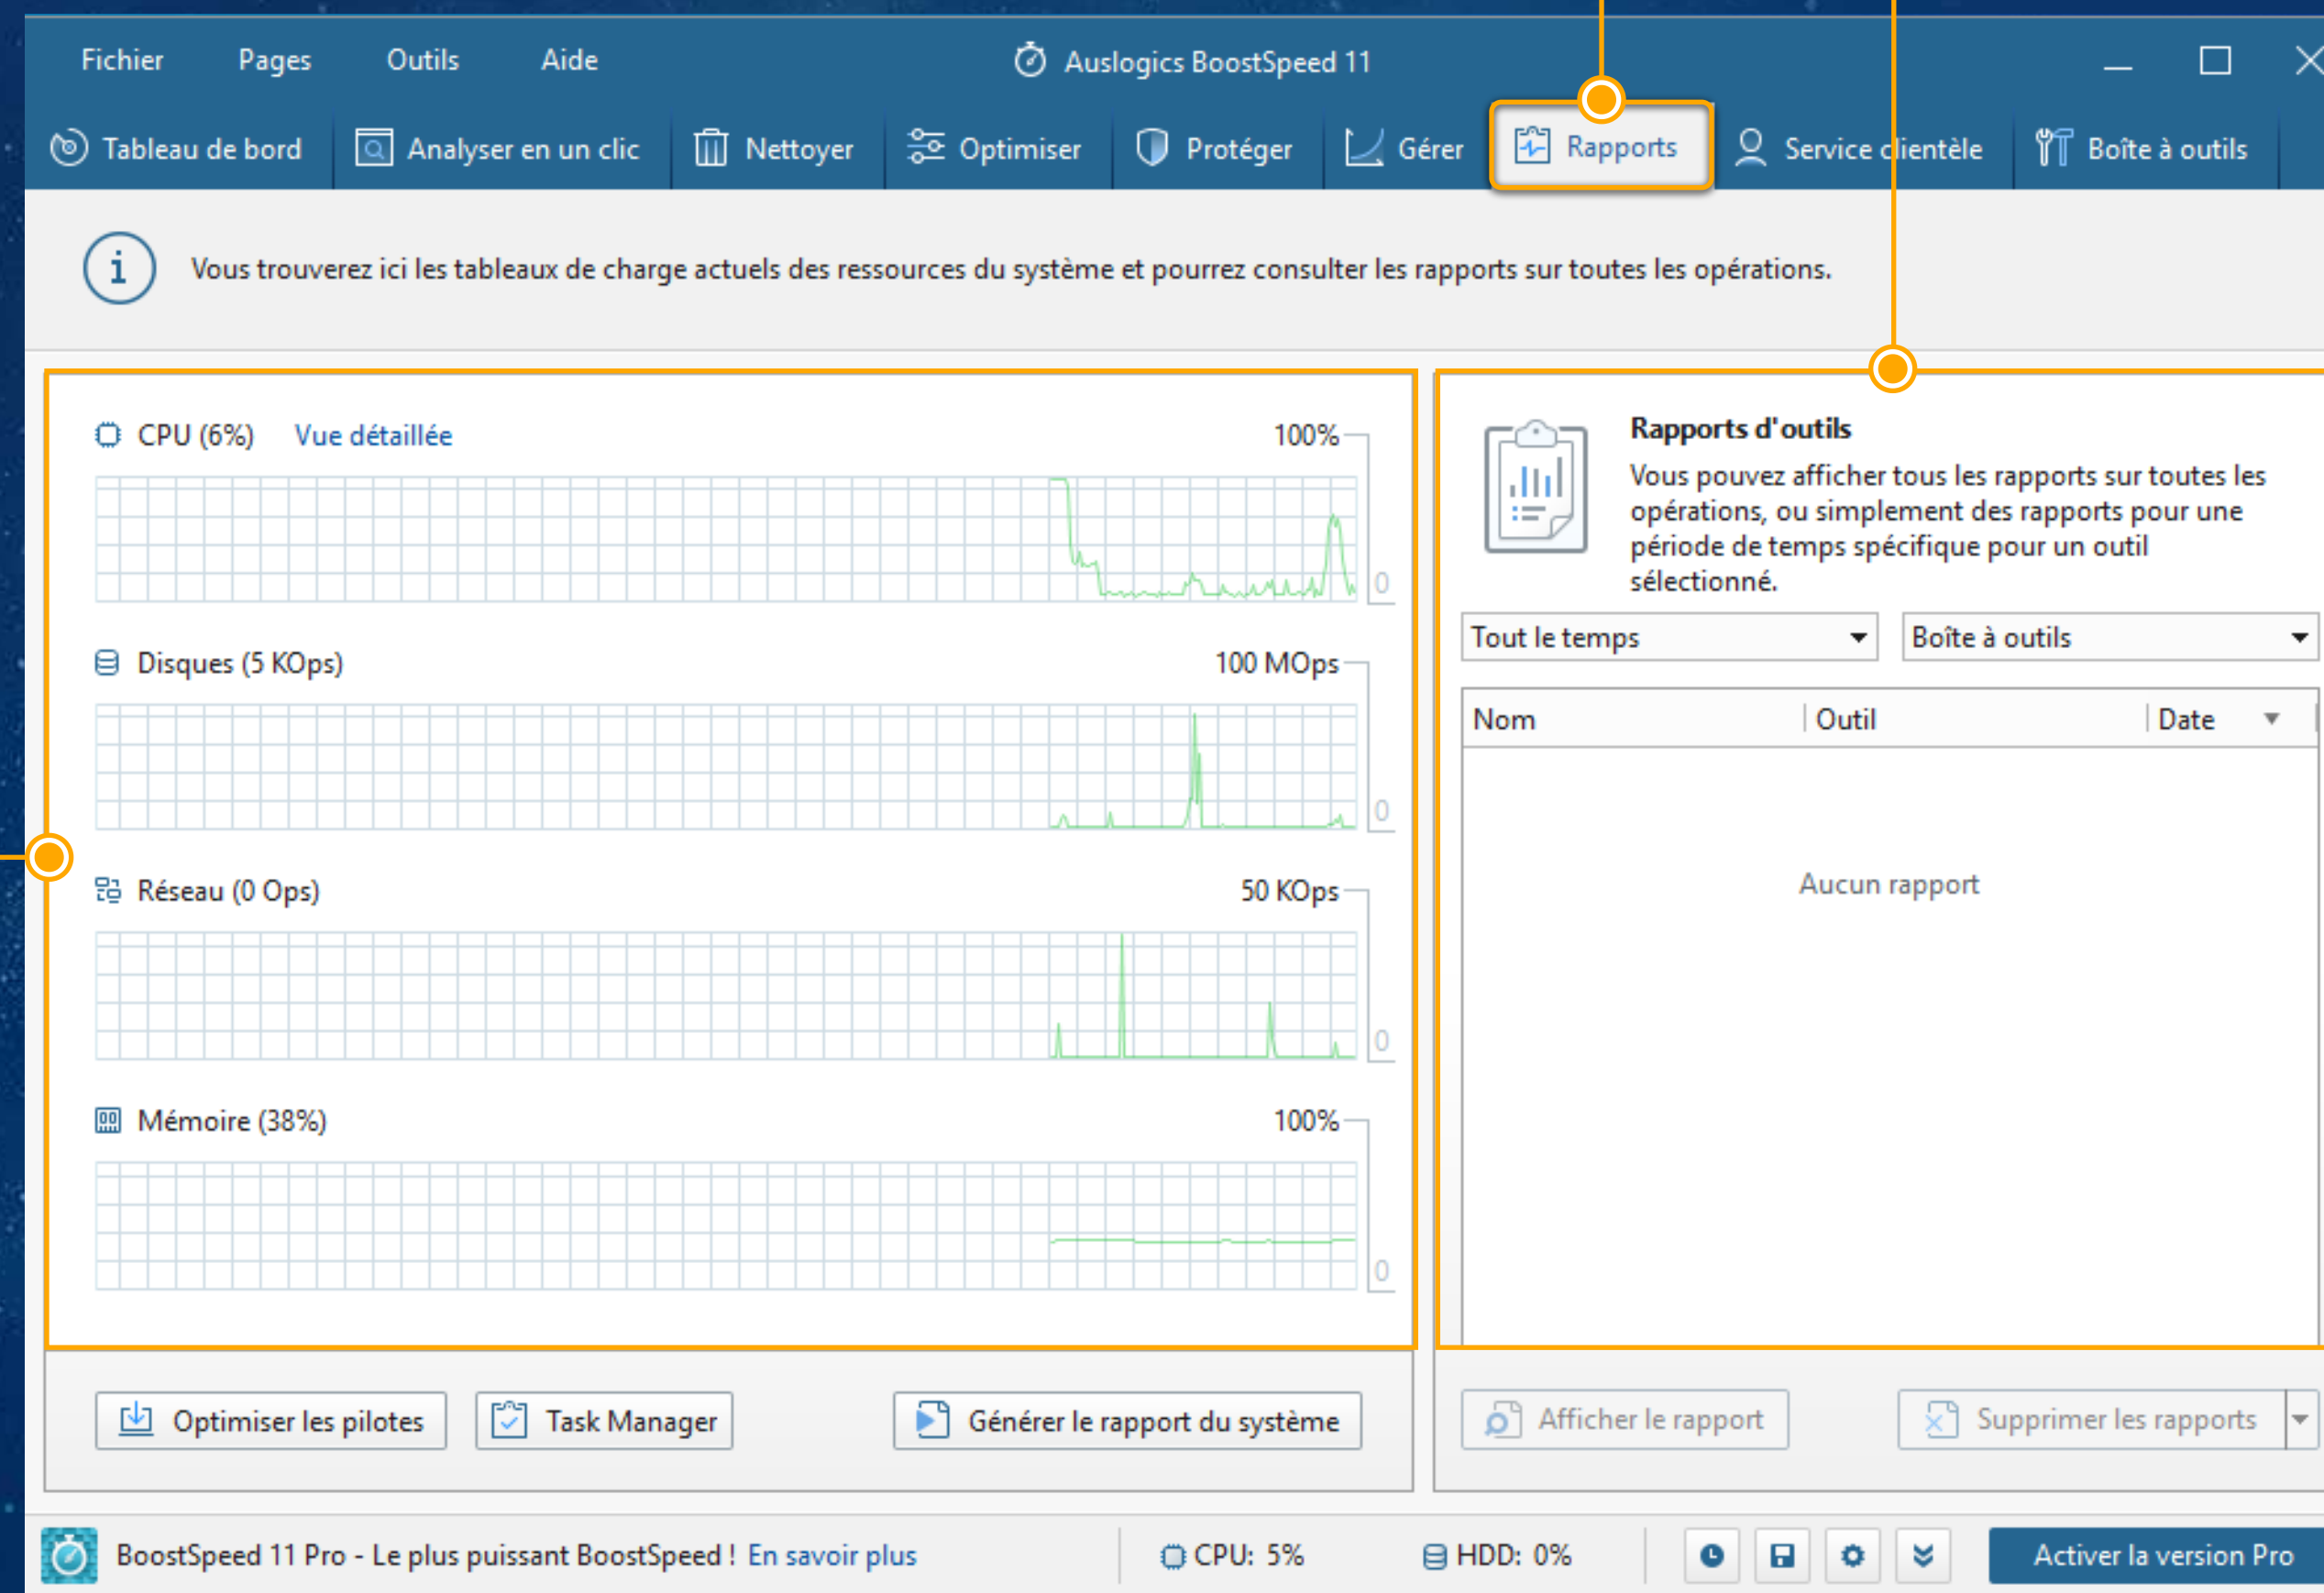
Fichier Pages Outils Aide

Auslogics BoostSpeed 11

Tableau de bord | Analyser en un clic | Nettoyer | Optimiser | Protéger | Gérer | Rapports | Service clientèle | Boîte à outils

Vous trouverez ici les tableaux de charge actuels des ressources du système et pourrez consulter les rapports sur toutes les opérations.

CPU (6%) Vue détaillée
100%
0

Disques (5 KOps)
100 MOps
0

Réseau (0 Ops)
50 KOps
0

Mémoire (38%)
100%
0

Rapports d'outils

Vous pouvez afficher tous les rapports sur toutes les opérations, ou simplement des rapports pour une période de temps spécifique pour un outil sélectionné.

Tout le temps
Boîte à outils

| Nom | Outil | Date |
|---|---|---|

Aucun rapport

Optimiser les pilotes
Task Manager
Générer le rapport du système

Afficher le rapport
Supprimer les rapports

BoostSpeed 11 Pro - Le plus puissant BoostSpeed ! En savoir plus
CPU: 5%
HDD: 0%
Activer la version Pro